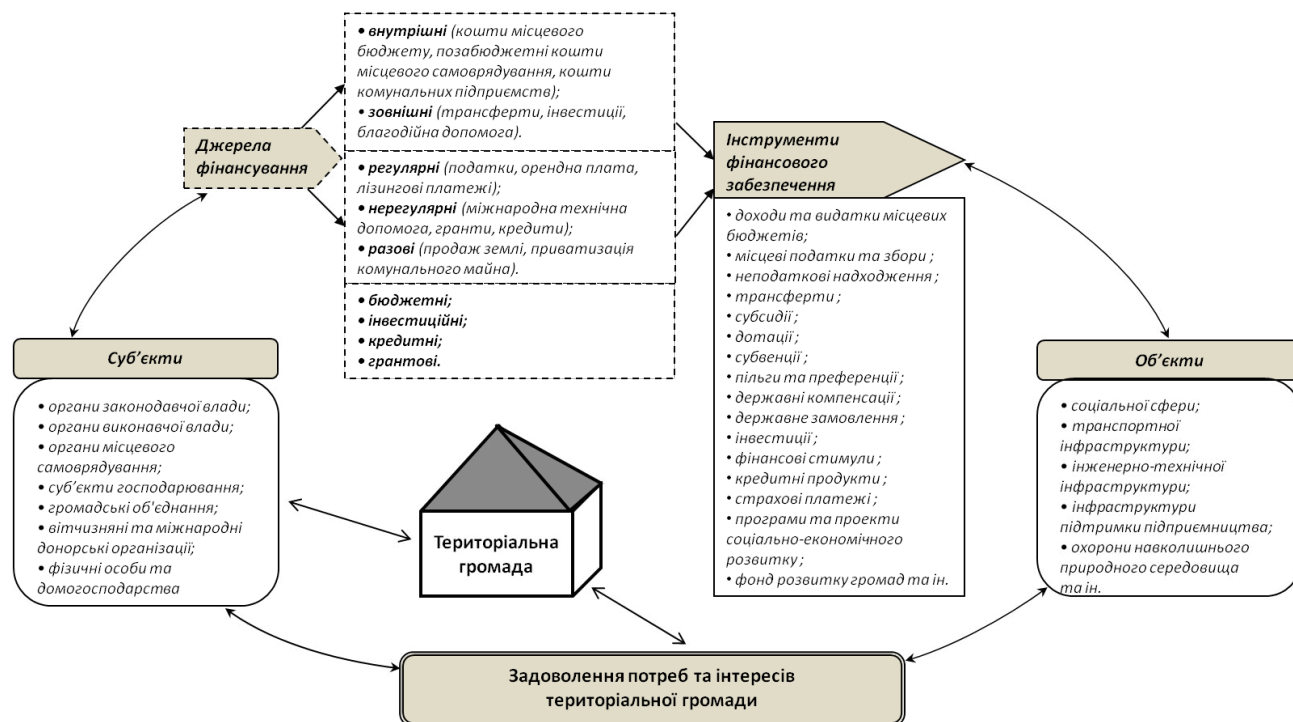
• **внутрішні** (кошти місцевого бюджету, позабюджетні кошти місцевого самоврядування, кошти комунальних підприємств);
• **зовнішні** (трансферти, інвестиції, благодійна допомога).

Джерела фінансування

• **регулярні** (податки, орендна плата, лізингові платежі);
• **нерегулярні** (міжнародна технічна допомога, гранти, кредити);
• **разові** (продаж землі, приватизація комунального майна).

• **бюджетні;**
• **інвестиційні;**
• **кредитні;**
• **грантові.**

Інструменти фінансового забезпечення

• доходи та видатки місцевих бюджетів;
• місцеві податки та збори ;
• неподаткові надходження ;
• трансферти ;
• субсидії ;
• дотації ;
• субвенції ;
• пільги та преференції ;
• державні компенсації ;
• державне замовлення ;
• інвестиції ;
• фінансові стимули ;
• кредитні продукти ;
• страхові платежі ;
• програми та проекти соціально-економічного розвитку ;
• фонд розвитку громад та ін.

Суб'єкти

• органи законодавчої влади;
• органи виконавчої влади;
• органи місцевого самоврядування;
• суб'єкти господарювання;
• громадські об'єднання;
• вітчизняні та міжнародні донорські організації;
• фізичні особи та домогосподарства

Територіальна громада

Об'єкти

• соціальної сфери;
• транспортної інфраструктури;
• інженерно-технічної інфраструктури;
• інфраструктури підтримки підприємництва;
• охорони навколишнього природного середовища та ін.

Задоволення потреб та інтересів територіальної громади